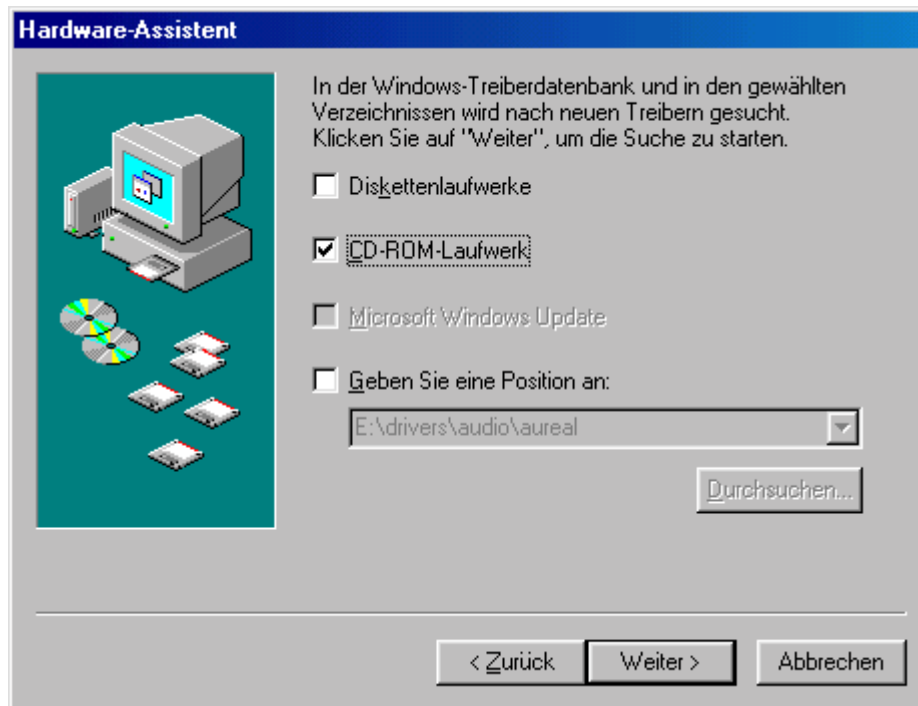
Hardware-Assistent

In der Windows-Treiberdatenbank und in den gewählten Verzeichnissen wird nach neuen Treibern gesucht. Klicken Sie auf "Weiter", um die Suche zu starten.

Diskettenlaufwerke

CD-ROM-Laufwerk

Microsoft Windows Update

Geben Sie eine Position an:

E:\drivers\audio\aureal

Durchsuchen...

< Zurück

Weiter >

Abbrechen